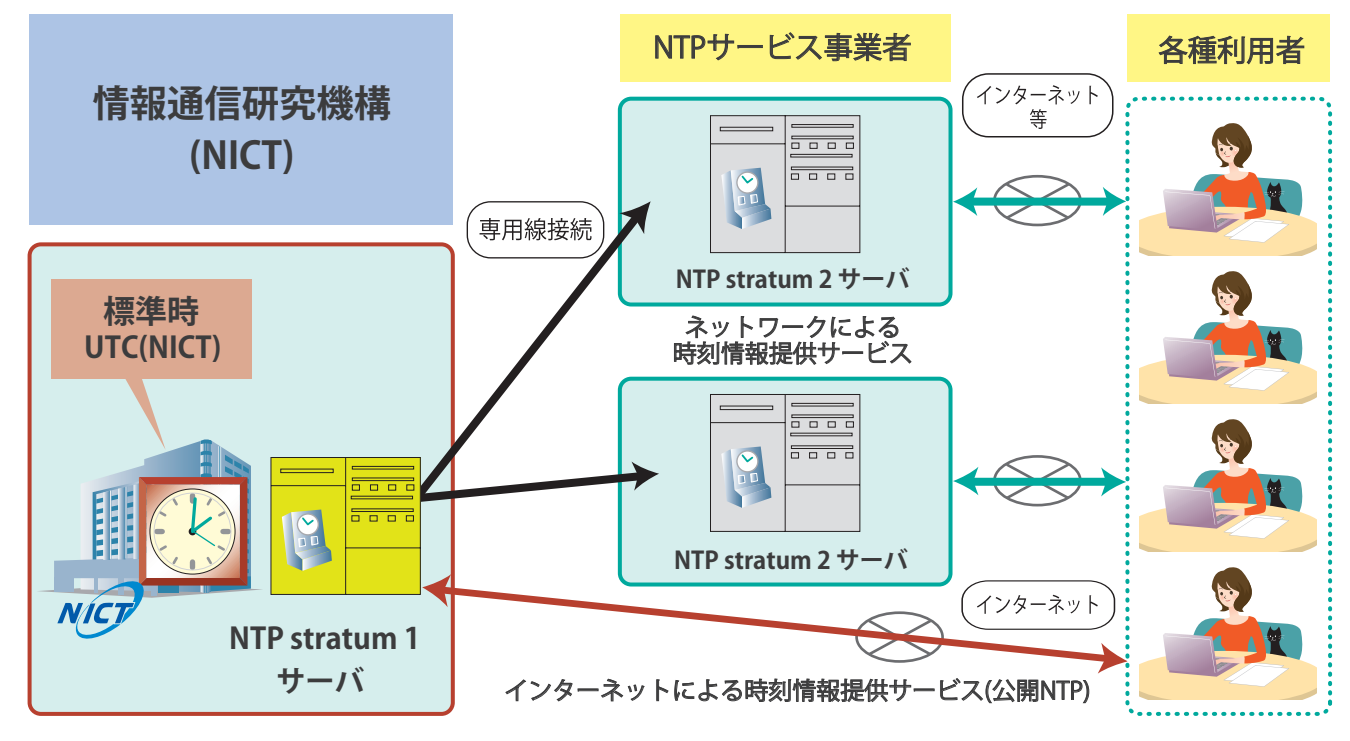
情報通信研究機構
(NICT)

NTPサービス事業者

各種利用者

インターネット
等

専用線接続

標準時
UTC(NICT)

NTP stratum 2 サーバ

ネットワークによる
時刻情報提供サービス

NTP stratum 2 サーバ

NICT

NTP stratum 1
サーバ

インターネット

インターネットによる時刻情報提供サービス(公開NTP)